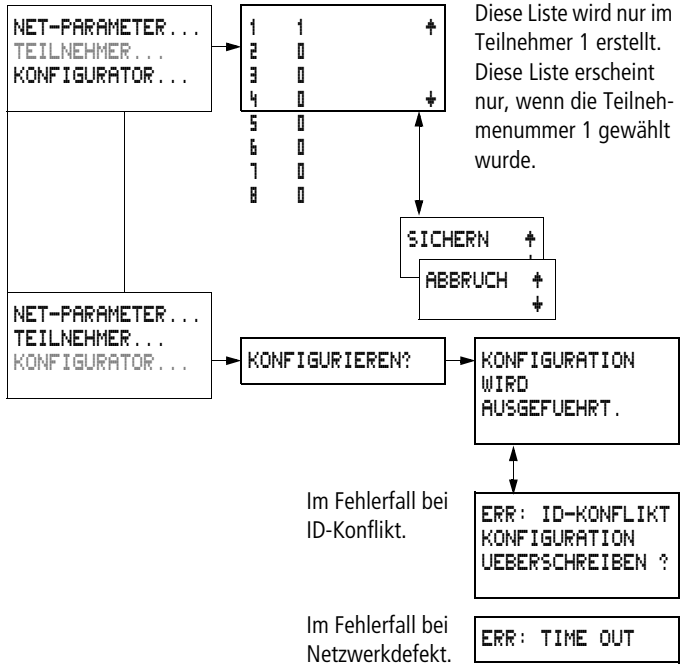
NET-PARAMETER...
TEILNEHMER...
KONFIGURATOR...

| 1 | 1 |
|---|---|
| 2 | 0 |
| 3 | 0 |
| 4 | 0 |
| 5 | 0 |
| 6 | 0 |
| 7 | 0 |
| 8 | 0 |

Diese Liste wird nur im Teilnehmer 1 erstellt. Diese Liste erscheint nur, wenn die Teilnehmenummer 1 gewählt wurde.

SICHERN
ABBRUCH

NET-PARAMETER...
TEILNEHMER...
KONFIGURATOR...

KONFIGURIEREN?

KONFIGURATION WIRD AUSGEFUEHRT.

Im Fehlerfall bei ID-Konflikt.

ERR: ID-KONFLIKT KONFIGURATION UEBERSCHREIBEN ?

Im Fehlerfall bei Netzwerkdefekt.

ERR: TIME OUT